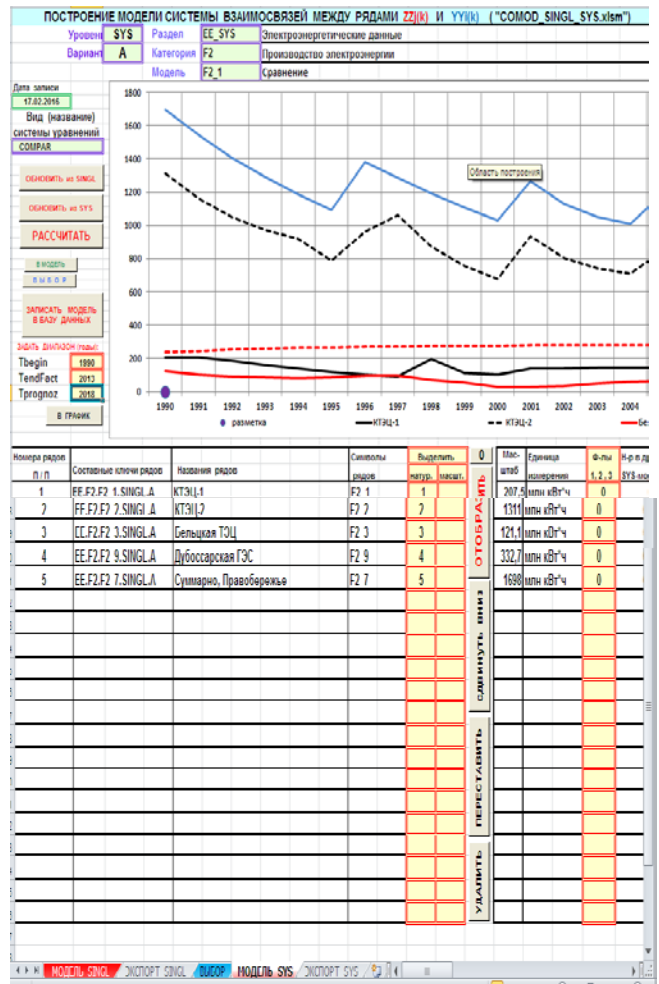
ПОСТРОЕНИЕ МОДЕЛИ СИСТЕМЫ ВЗАИМОСВЯЗЕЙ МЕЖДУ РЯДАМИ ZZj(k) И YYi(k) ("COMOD_SINGL_SYS.xlsm")

| Уровень | SYS | Раздел | EE_SYS | Электроэнергетические данные |
|---|---|---|---|---|
| Вариант | A | Категория | F2 | Производство электроэнергии |
| | | Модель | F2_1 | Сравнение |

Дата записи
17.02.2016
Вид (название) системы уравнений
COMPAR

ОБНОВИТЬ из SINGL
ОБНОВИТЬ из SYS
РАССЧИТАТЬ
В МОДЕЛЬ
ВЫБОР
ЗАПИСАТЬ МОДЕЛЬ В БАЗУ ДАННЫХ
ЗАДАТЬ ДИАПАЗОН (годы):
Tbegin 1990
TendFact 2013
Tprognoz 2018
В ГРАФИК

1800
1600
1400
1200
1000
800
600
400
200
0
1990 1991 1992 1993 1994 1995 1996 1997 1998 1999 2000 2001 2002 2003 2004
Область построения
разметка КТЭЦ-1 КТЭЦ-2 Бе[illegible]

| Номера рядов п / п | Составные ключи рядов | Названия рядов | Символы рядов | Выделить натур. | масшт. | 0 | Мас-штаб | Единица измерения | Ф-лы 1, 2, 3 | Н-р п.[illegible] SYS-мо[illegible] |
|---|---|---|---|---|---|---|---|---|---|---|
| 1 | EE.F2.F2_1.SINGL.A | КТЭЦ-1 | F2_1 | 1 | | | 207,5 | млн кВт*ч | 0 | |
| 2 | EE.F2.F2_2.SINGL.A | КТЭЦ-2 | F2_2 | 2 | | | 1311 | млн кВт*ч | 0 | |
| 3 | EE.F2.F2_3.SINGL.A | Бельцкая ТЭЦ | F2_3 | 3 | | | 121,1 | млн кВт*ч | 0 | |
| 4 | EE.F2.F2_9.SINGL.A | Дубоссарская ГЭС | F2_9 | 4 | | | 332,7 | млн кВт*ч | 0 | |
| 5 | EE.F2.F2_7.SINGL.A | Суммарно, Правобережье | F2_7 | 5 | | | 1698 | млн кВт*ч | 0 | |

ОТОБРАЗИТЬ
СДВИНУТЬ ВНИЗ
ПЕРЕСТАВИТЬ
УДАЛИТЬ

МОДЕЛЬ SINGL ЭКСПОРТ SINGL ВЫБОР МОДЕЛЬ SYS ЭКСПОРТ SYS